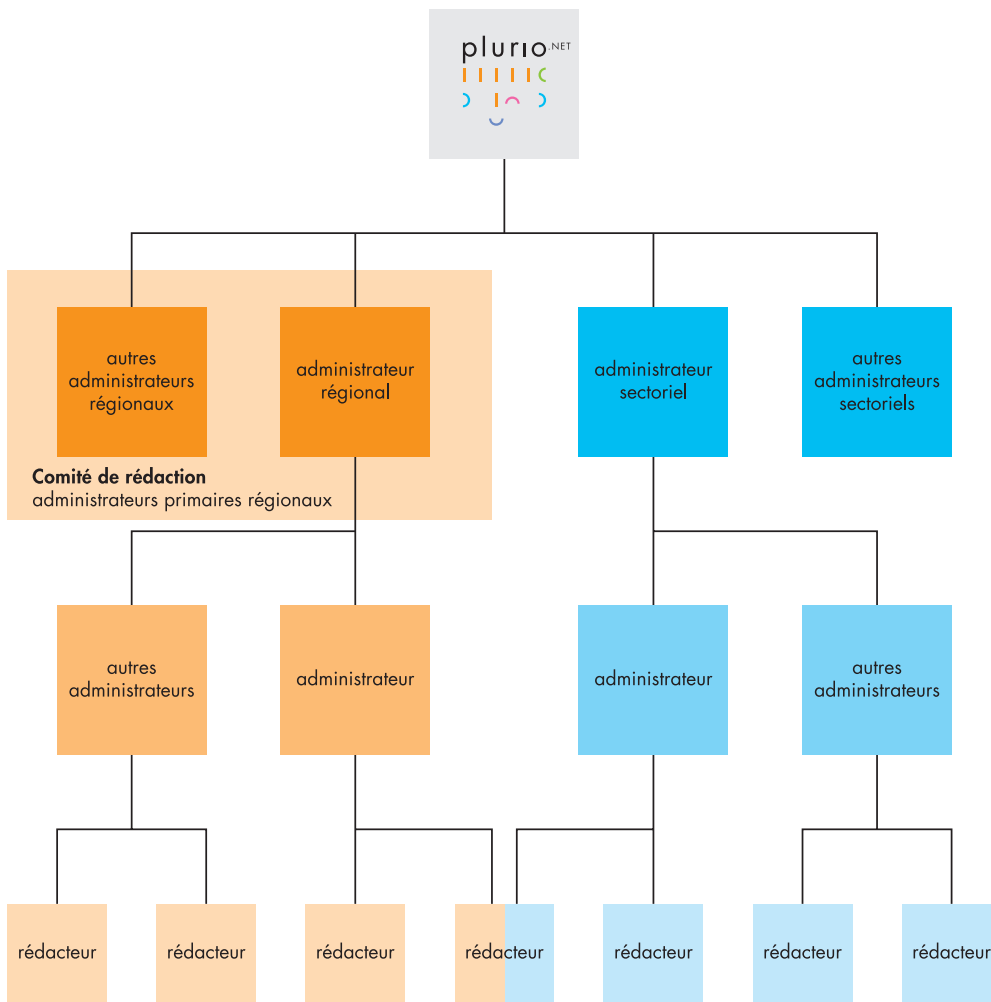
plurio.NET

autres administrateurs régionaux

administrateur régional

Comité de rédaction
administrateurs primaires régionaux

administrateur sectoriel

autres administrateurs sectoriels

autres administrateurs

administrateur

administrateur

autres administrateurs

rédacteur

rédacteur

rédacteur

rédacteur

rédacteur

rédacteur

rédacteur